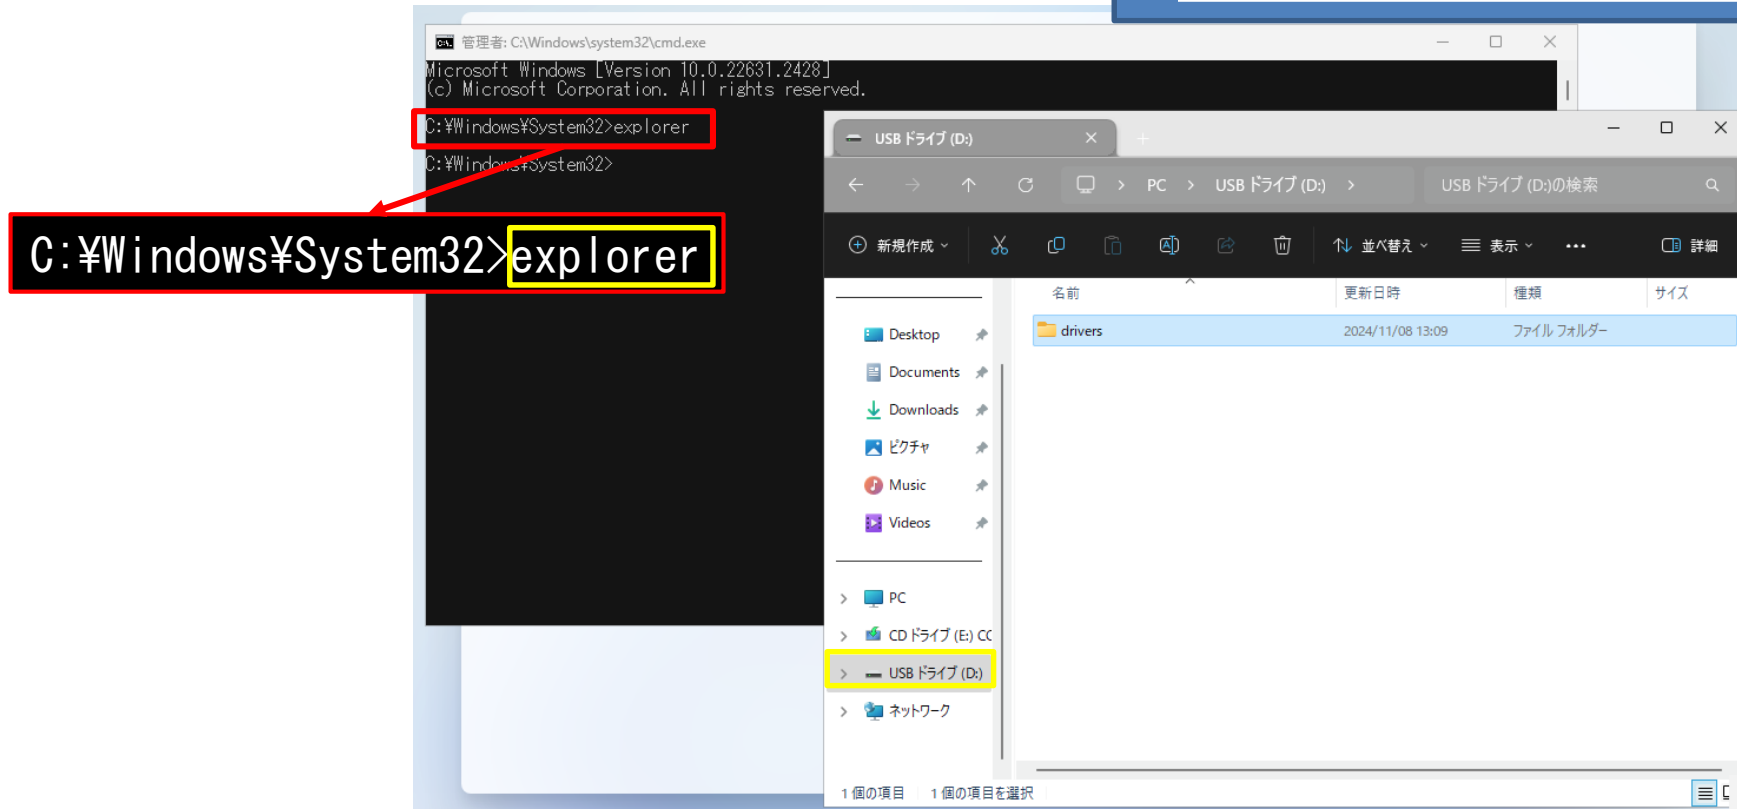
管理者: C:\Windows\system32\cmd.exe

Microsoft Windows [Version 10.0.22631.2428]
(c) Microsoft Corporation. All rights reserved.

C:¥Windows¥System32>explorer

C:¥Windows¥System32>

C:¥Windows¥System32>explorer

USB ドライブ (D:)

PC > USB ドライブ (D:) >

USB ドライブ (D:)の検索

新規作成 並べ替え 表示 ••• 詳細

Desktop
Documents
Downloads
ピクチャ
Music
Videos

PC
CD ドライブ (E:) CC
USB ドライブ (D:)
ネットワーク

| 名前 | 更新日時 | 種類 | サイズ |
|---|---|---|---|
| drivers | 2024/11/08 13:09 | ファイル フォルダー | |

1 個の項目 1 個の項目を選択